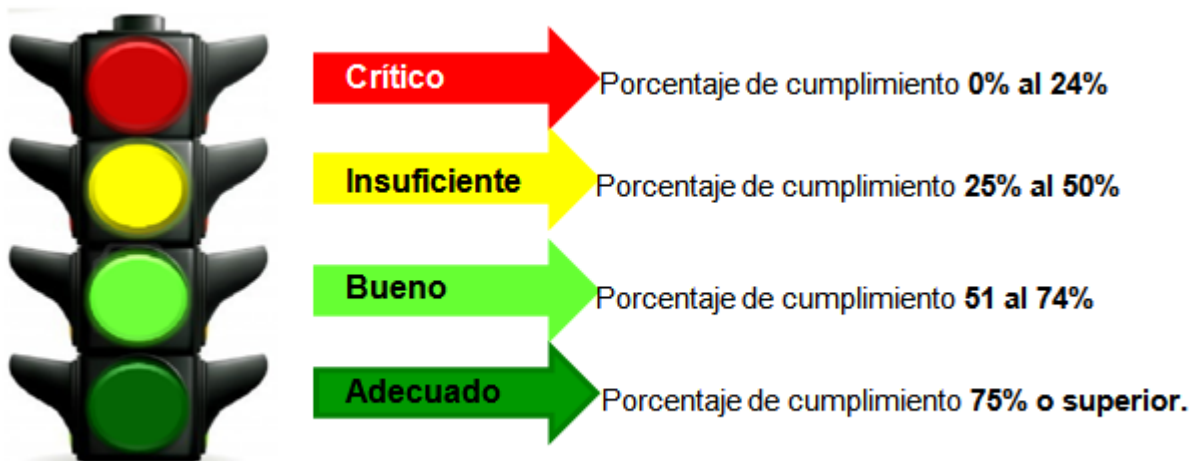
Crítico
Porcentaje de cumplimiento **0% al 24%**

Insuficiente
Porcentaje de cumplimiento **25% al 50%**

Bueno
Porcentaje de cumplimiento **51 al 74%**

Adecuado
Porcentaje de cumplimiento **75% o superior.**